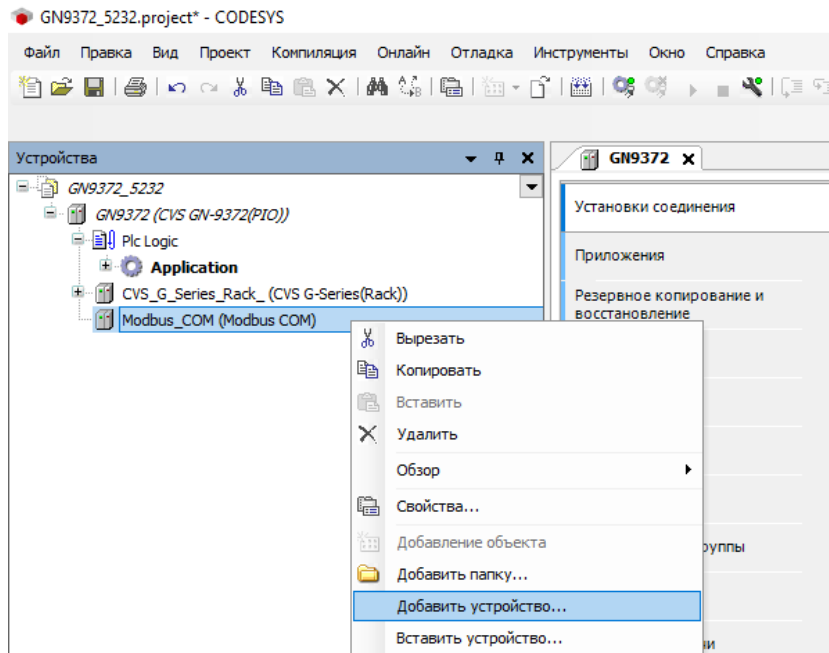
GN9372_5232.project* - CODESYS

Файл Правка Вид Проект Компиляция Онлайн Отладка Инструменты Окно Справка

Устройства

GN9372_5232
GN9372 (CVS GN-9372(PIO))
Plc Logic
Application
CVS_G_Series_Rack_ (CVS G-Series(Rack))
Modbus_COM (Modbus COM)

GN9372

Установки соединения
Приложения
Резервное копирование и восстановление
уппы
и

Вырезать
Копировать
Вставить
Удалить
Обзор
Свойства...
Добавление объекта
Добавить папку...
Добавить устройство...
Вставить устройство...